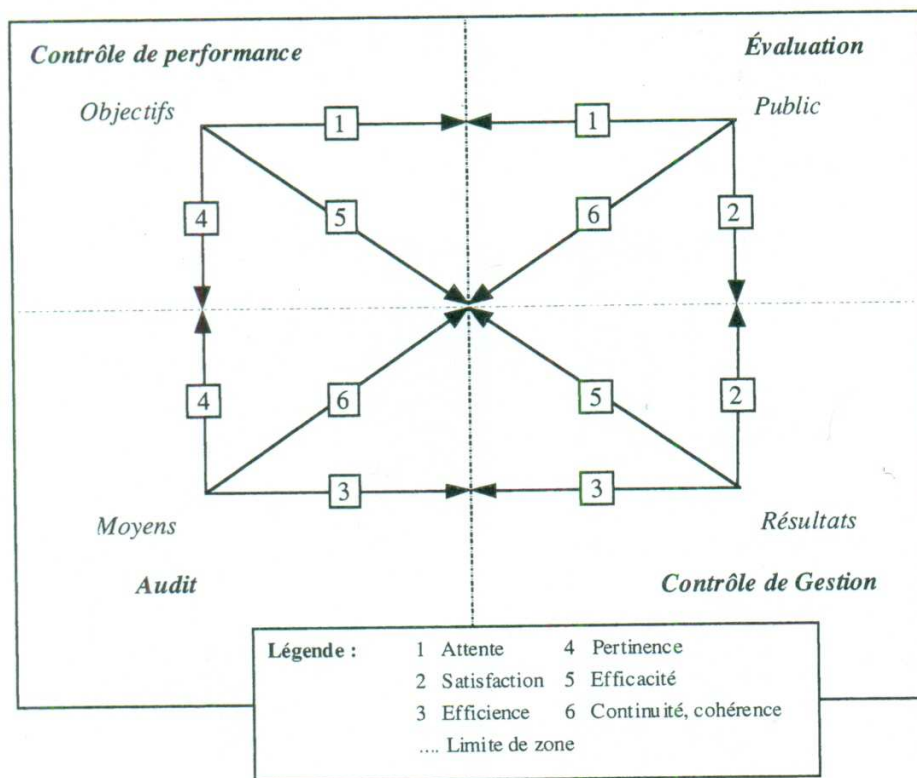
Contrôle de performance

Évaluation

Objectifs

Public

1

1

4

5

6

2

4

6

5

2

3

3

Moyens

Résultats

Audit

Contrôle de Gestion

Légende :

1 Attente
4 Pertinence
2 Satisfaction
5 Efficacité
3 Efficience
6 Continuité, cohérence
.... Limite de zone